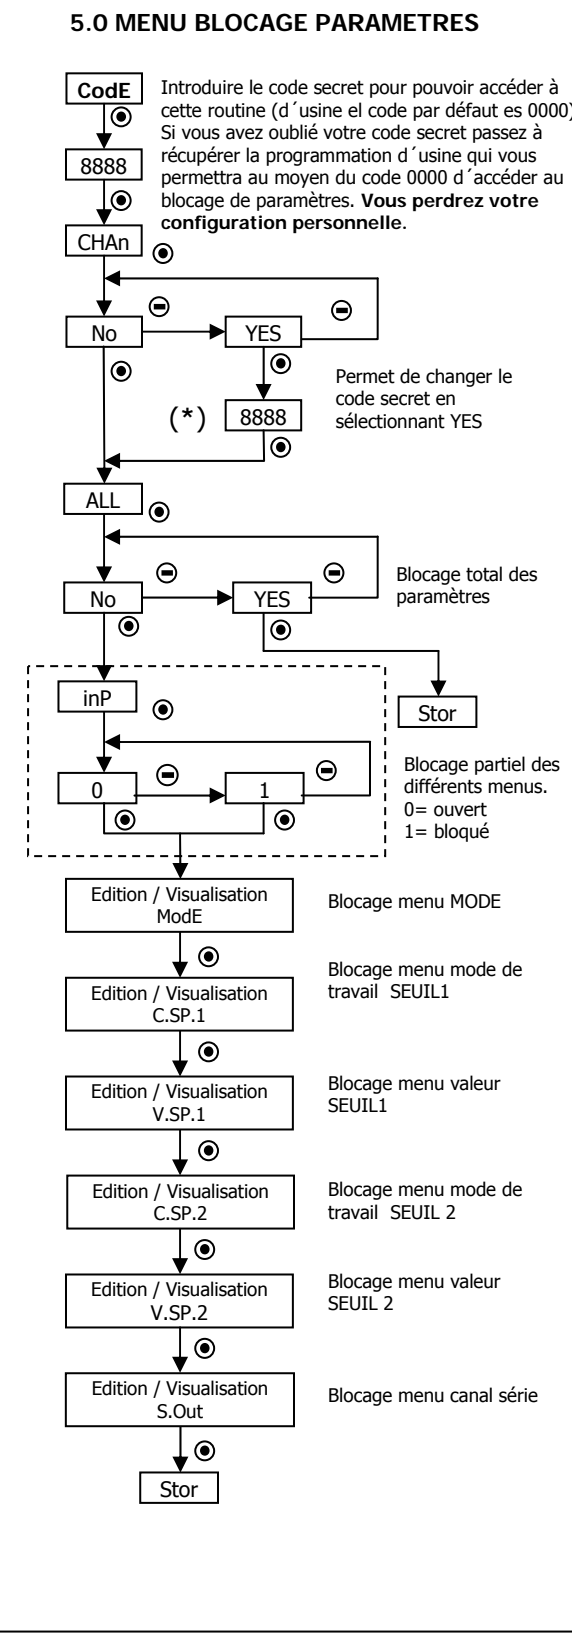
5.0 MENU BLOCAGE PARAMETRES

CodE

Introduire le code secret pour pouvoir accéder à cette routine (d´usine el code par défaut es 0000) Si vous avez oublié votre code secret passez à récupérer la programmation d´usine qui vous permettra au moyen du code 0000 d´accéder au blocage de paramètres. **Vous perdrez votre configuration personnelle**.

8888

CHAn

No

YES

Permet de changer le code secret en sélectionnant YES

(*)

8888

ALL

No

YES

Blocage total des paramètres

inP

Stor

0

1

Blocage partiel des différents menus.
0= ouvert
1= bloqué

Edition / Visualisation ModE

Blocage menu MODE

Edition / Visualisation C.SP.1

Blocage menu mode de travail SEUIL1

Edition / Visualisation V.SP.1

Blocage menu valeur SEUIL1

Edition / Visualisation C.SP.2

Blocage menu mode de travail SEUIL 2

Edition / Visualisation V.SP.2

Blocage menu valeur SEUIL 2

Edition / Visualisation S.Out

Blocage menu canal série

Stor